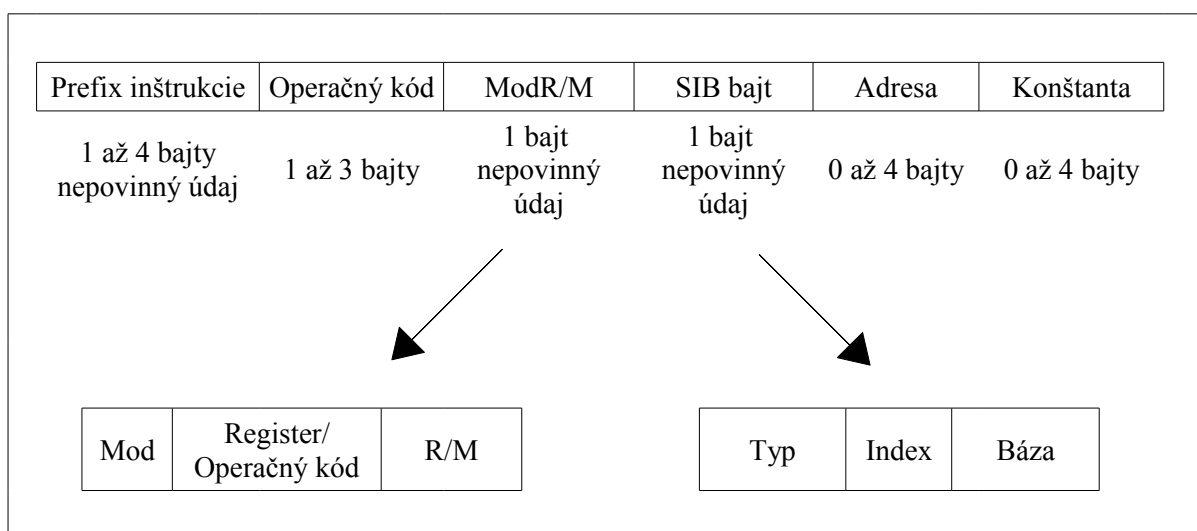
| Prefix inštrukcie | Operačný kód | ModR/M | SIB bajt | Adresa | Konštanta |
|---|---|---|---|---|---|

1 až 4 bajty nepovinný údaj

1 až 3 bajty

1 bajt nepovinný údaj

1 bajt nepovinný údaj

0 až 4 bajty

0 až 4 bajty

| Mod | Register/ Operačný kód | R/M |
|---|---|---|

| Typ | Index | Báza |
|---|---|---|